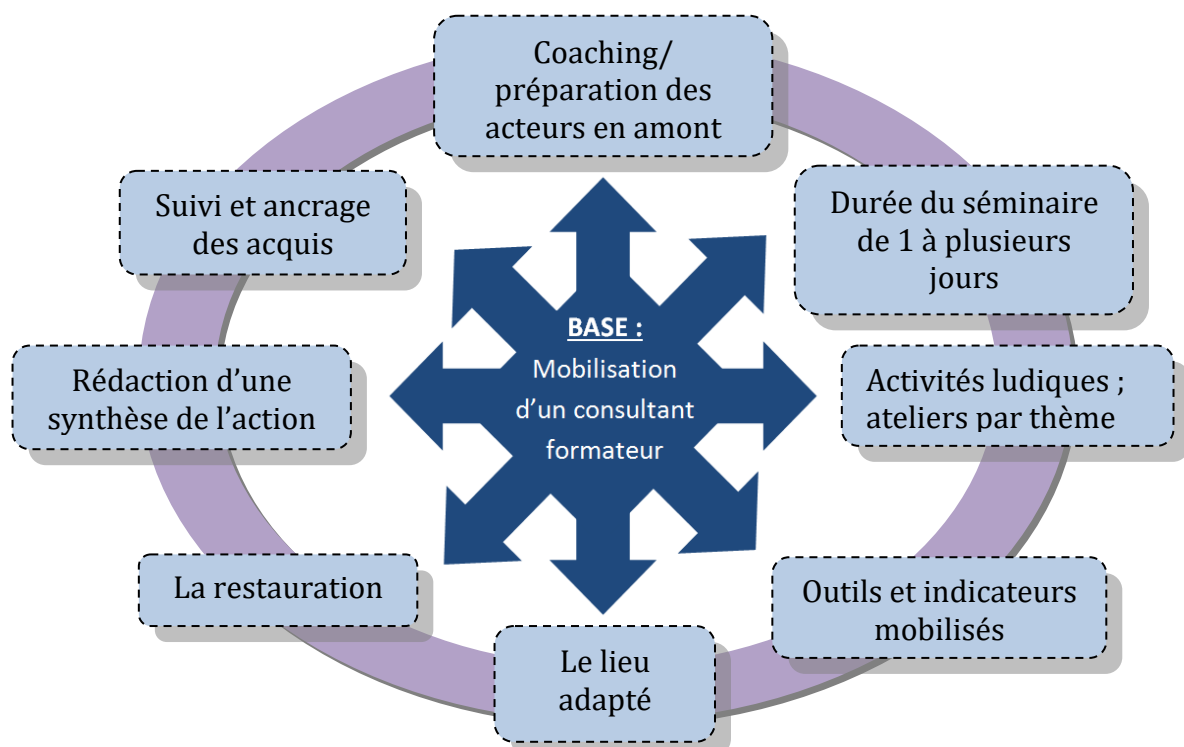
Coaching/ préparation des acteurs en amont

Durée du séminaire de 1 à plusieurs jours

Activités ludiques ; ateliers par thème

Outils et indicateurs mobilisés

Le lieu adapté

La restauration

Rédaction d'une synthèse de l'action

Suivi et ancrage des acquis

BASE :
Mobilisation d'un consultant formateur